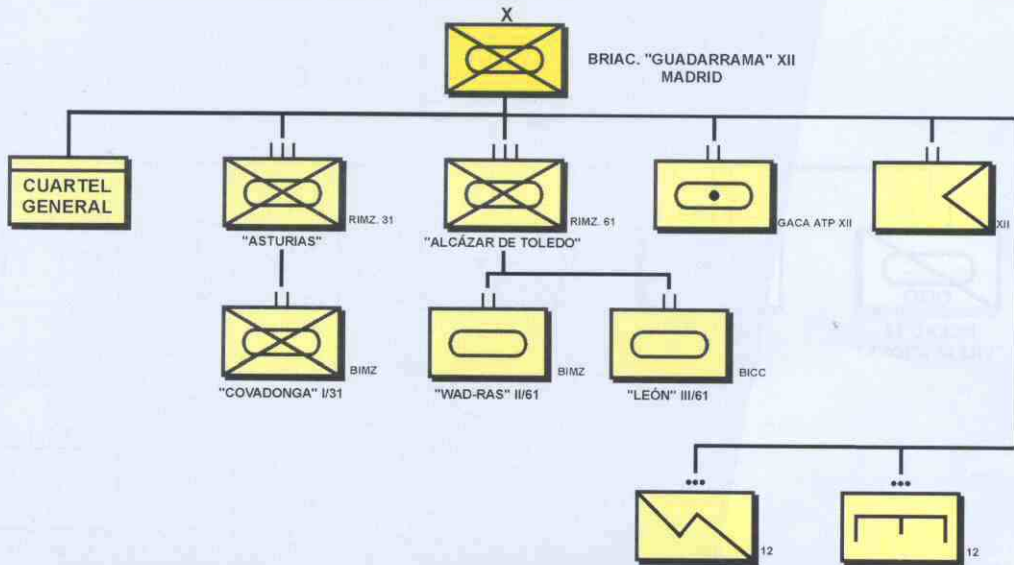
X

BRIAC. "GUADARRAMA" XII
MADRID

CUARTEL GENERAL

RIMZ. 31
"ASTURIAS"

RIMZ. 61
"ALCÁZAR DE TOLEDO"

GACA ATP XII

XII

BIMZ
"COVADONGA" I/31

BIMZ
"WAD-RAS" II/61

BICC
"LEÓN" III/61

•••
12

•••
12